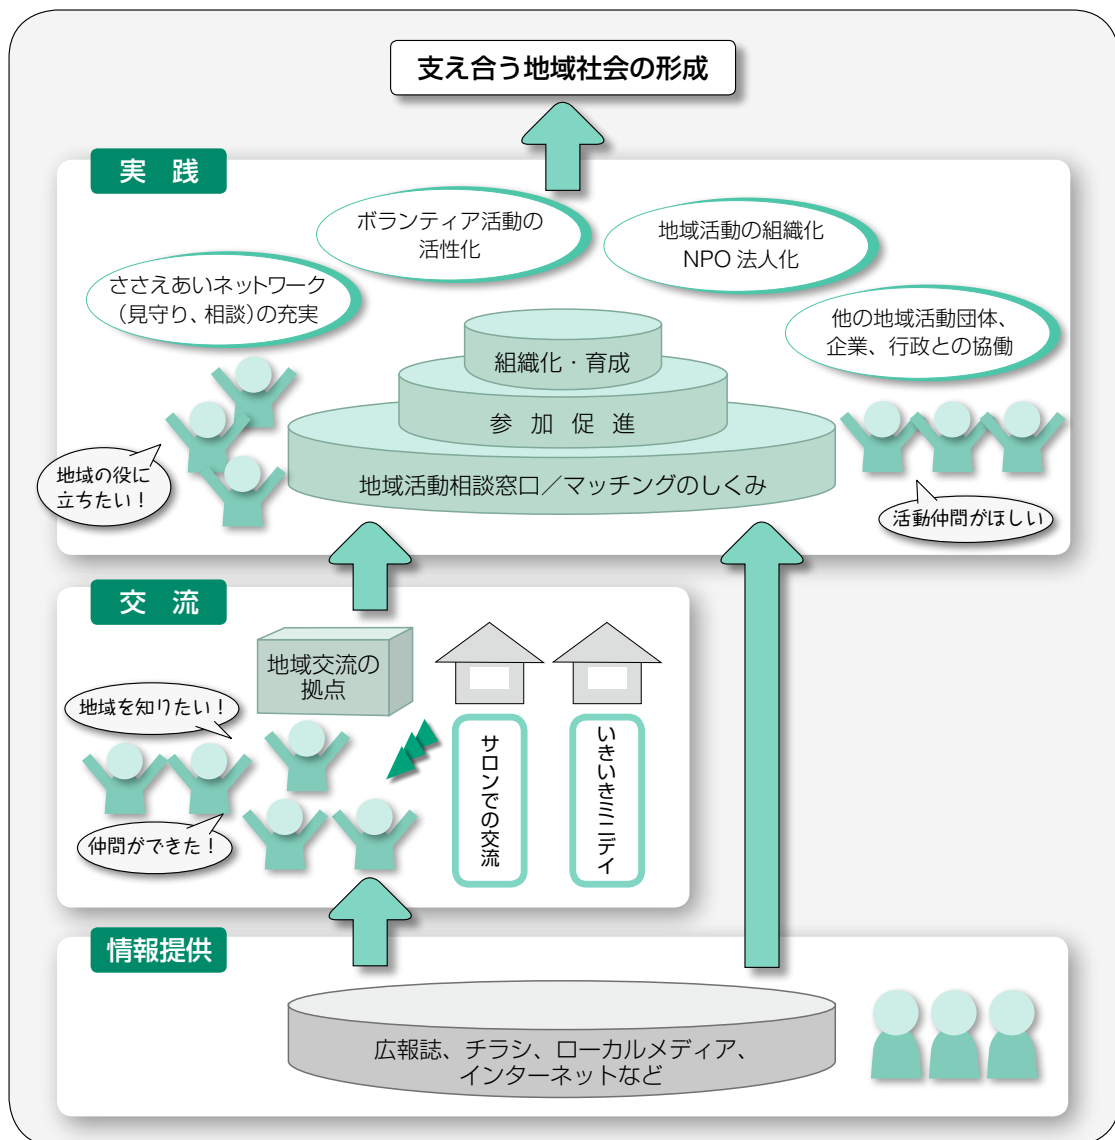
支え合う地域社会の形成

実　践

ボランティア活動の活性化

地域活動の組織化 NPO 法人化

ささえあいネットワーク（見守り、相談）の充実

他の地域活動団体、企業、行政との協働

組織化・育成

参 加 促 進

地域活動相談窓口／マッチングのしくみ

地域の役に立ちたい！

活動仲間がほしい

交　流

地域交流の拠点

地域を知りたい！

仲間ができた！

サロンでの交流

いきいきミニデイ

情報提供

広報誌、チラシ、ローカルメディア、インターネットなど